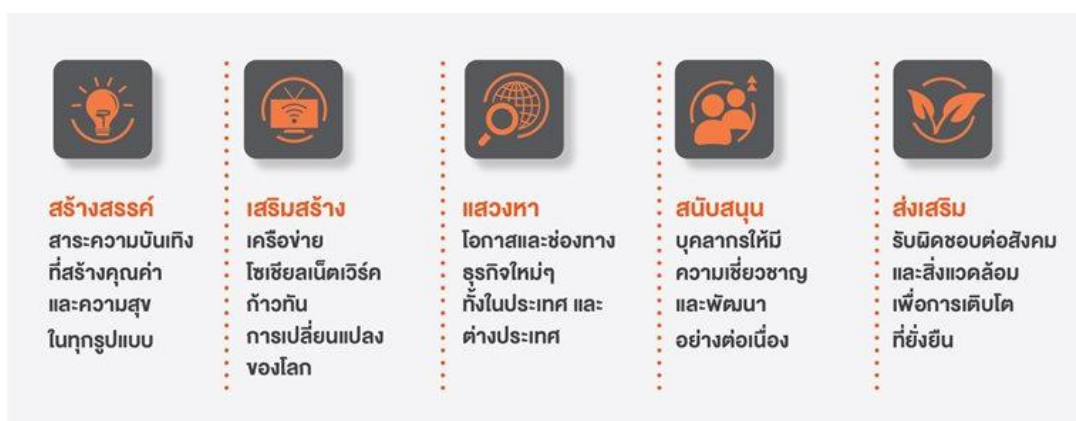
สร้างสรรค์
สาระความบันเทิง ที่สร้างคุณค่า และความสุข ในทุกรูปแบบ

เสริมสร้าง
เครือข่าย โซเชียลเน็ตเวิร์ค ก้าวทัน การเปลี่ยนแปลง ของโลก

แสวงหา
โอกาสและช่องทาง ธุรกิจใหม่ๆ ทั้งในประเทศ และ ต่างประเทศ

สนับสนุน
บุคลากรให้มี ความเชี่ยวชาญ และพัฒนา อย่างต่อเนื่อง

ส่งเสริม
รับผิดชอบต่อสังคม และสิ่งแวดล้อม เพื่อการเติบโต ที่ยั่งยืน